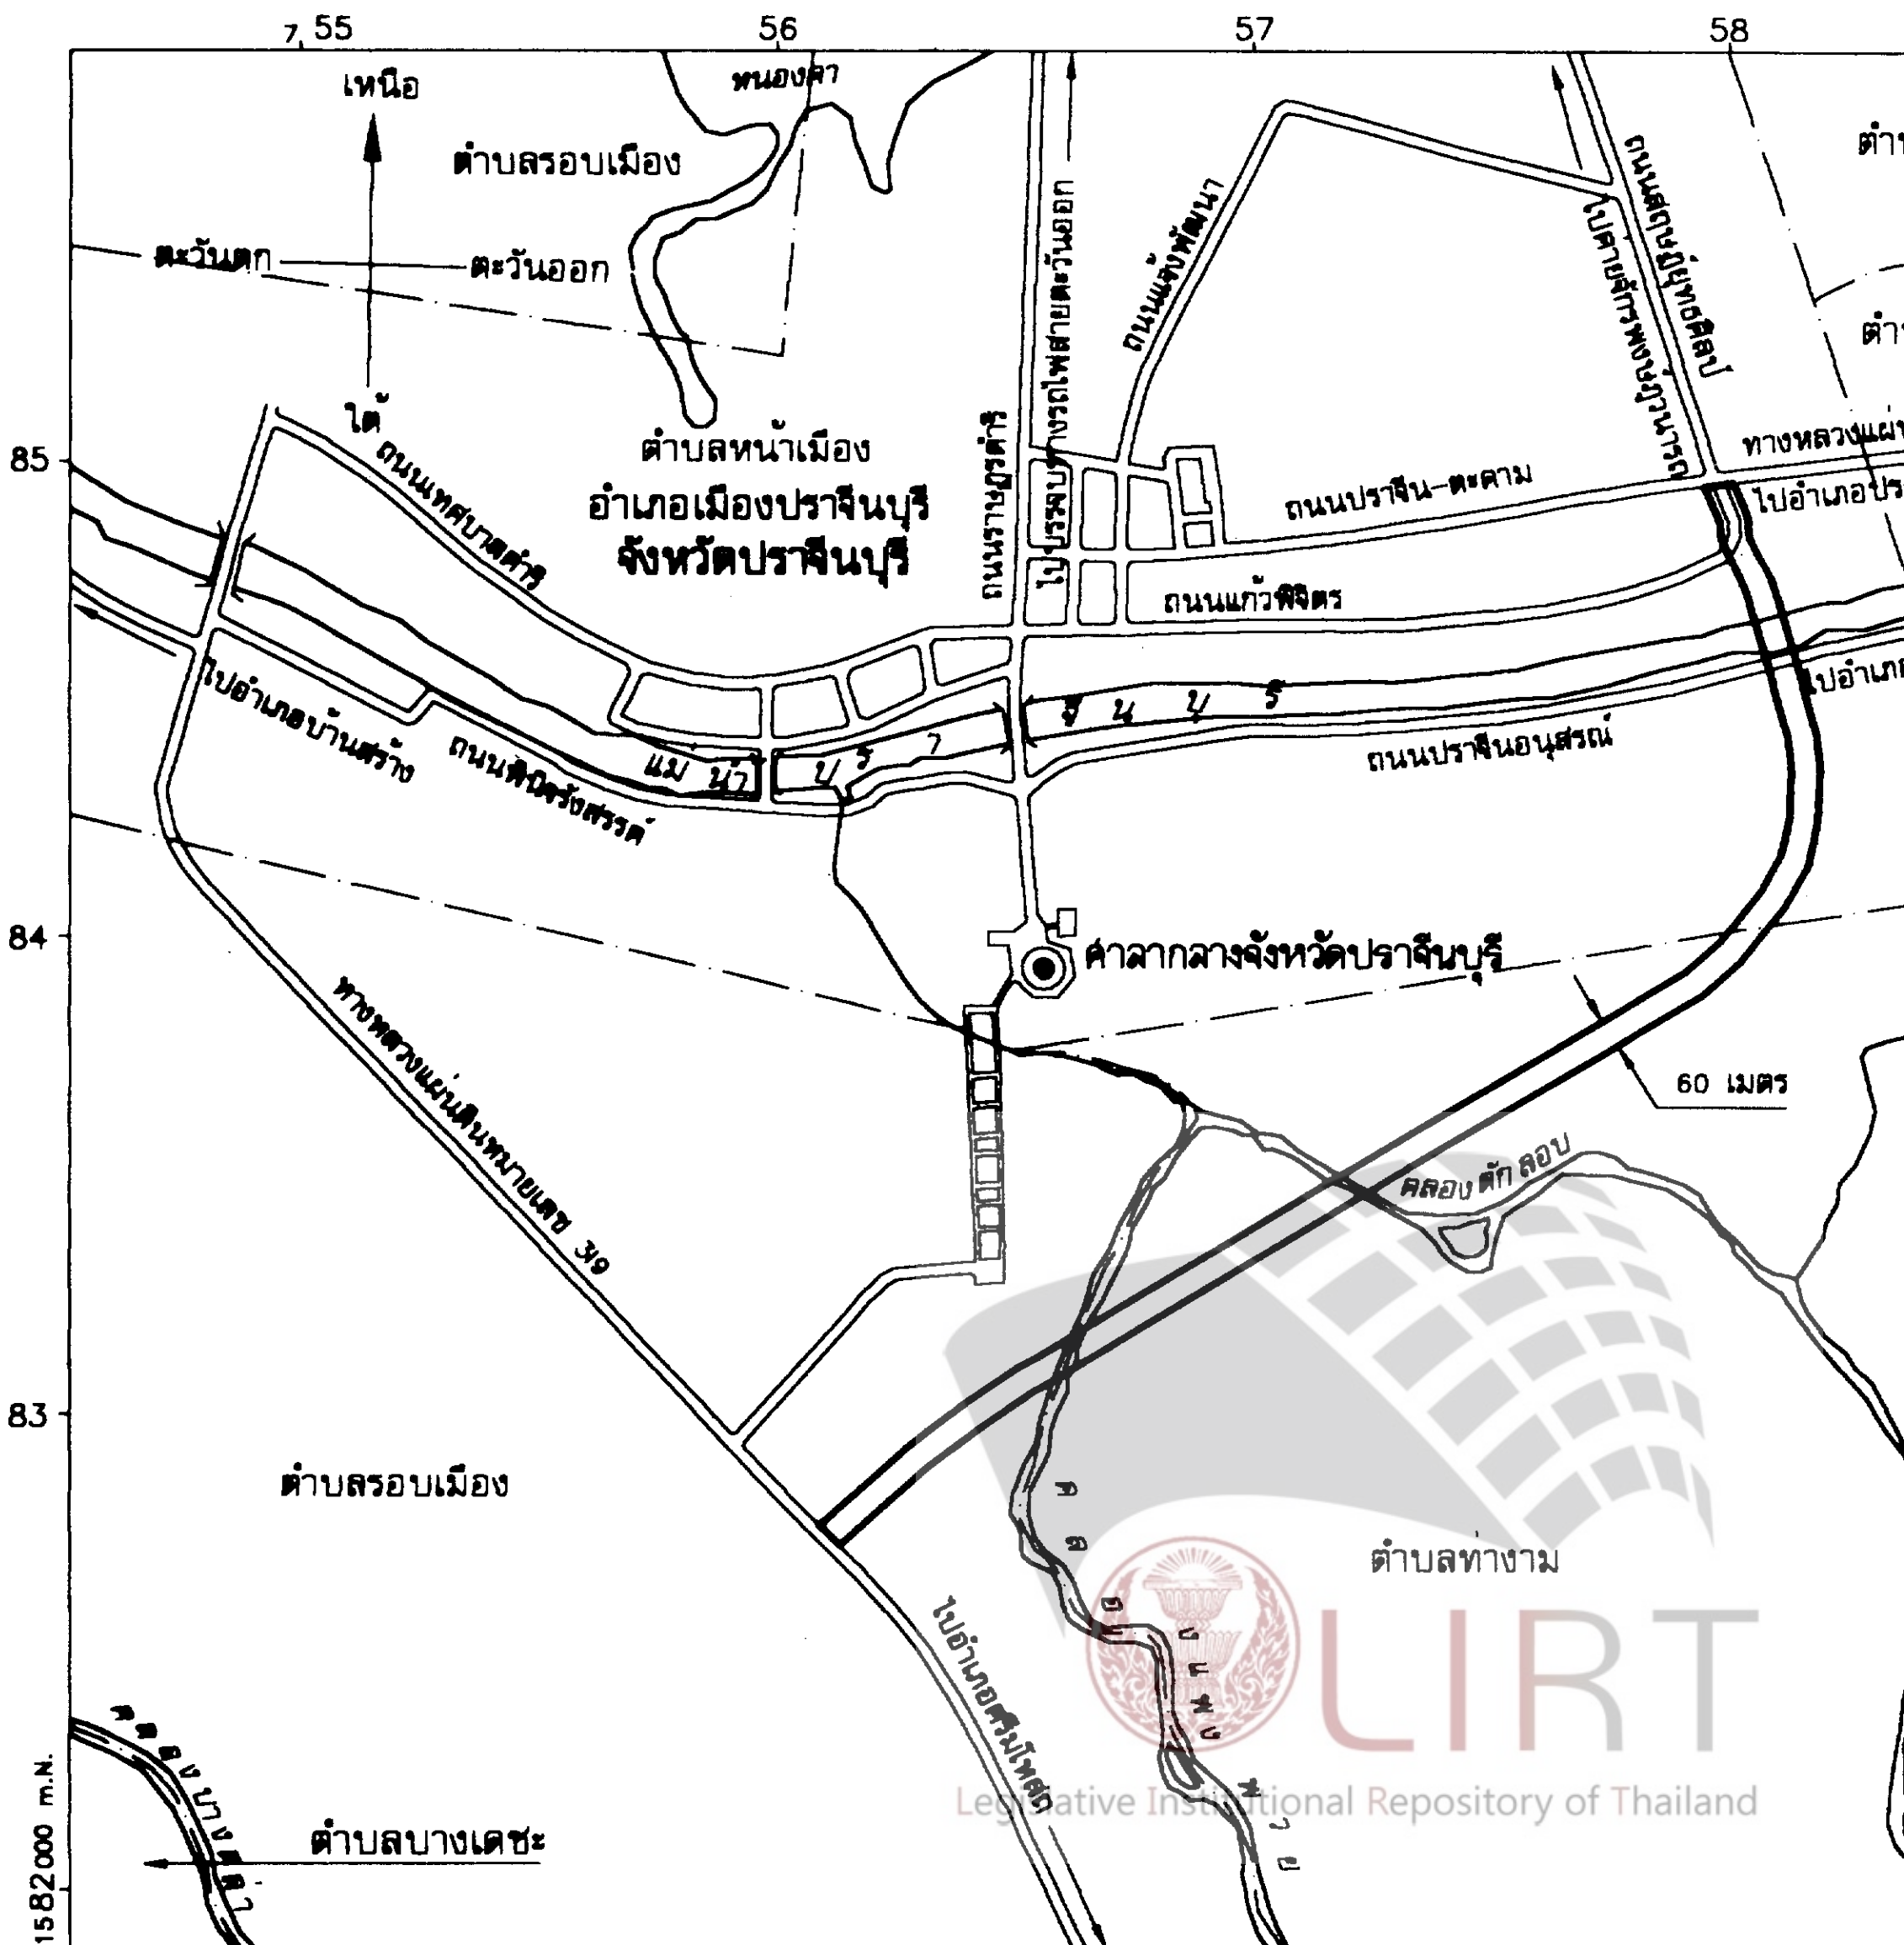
7 55
56
57
58
เหนือ
หนองคา
ตำบลรอบเมือง
ตำ
ตะวันตก
ตะวันออก
ถนนแจ้งพัฒนา
ไปสถานีรถไฟสายตะวันออก
ถนนสุดบรรทัดยุทธศิลป์
ไปศาลเจ้ากรมหลวงชุมพรเขตอุดมศักดิ์
ตำ
ใต้
85
ถนนเทศบาลดำริ
ตำบลหน้าเมือง
อำเภอเมืองปราจีนบุรี
จังหวัดปราจีนบุรี
ถนนราษฎร์ดำริ
ทางหลวงแผ่น
ถนนปราจีน-ตะคาม
ไปอำเภอปร
ถนนแก้วพิจิตร
ไปอำเภ
ไปอำเภอบ้านสร้าง
ถนนพินิจรังสรรค์
แม่ น้ำ ป ร า จี น บุ รี
ถนนปราจีนอนุสรณ์
84
ศาลากลางจังหวัดปราจีนบุรี
ทางหลวงแผ่นดินหมายเลข 319
60 เมตร
คลอง ตัก ลอบ
83
ตำบลรอบเมือง
ตำบลท่างาม
ค ล อ ง บ้ า น พ ร ะ ห้ ว ย
ไปอำเภอศรีมโหสถ
LIRT
Legislative Institutional Repository of Thailand
คลองบางแตน
ตำบลบางเดชะ
1582000 ม.N.